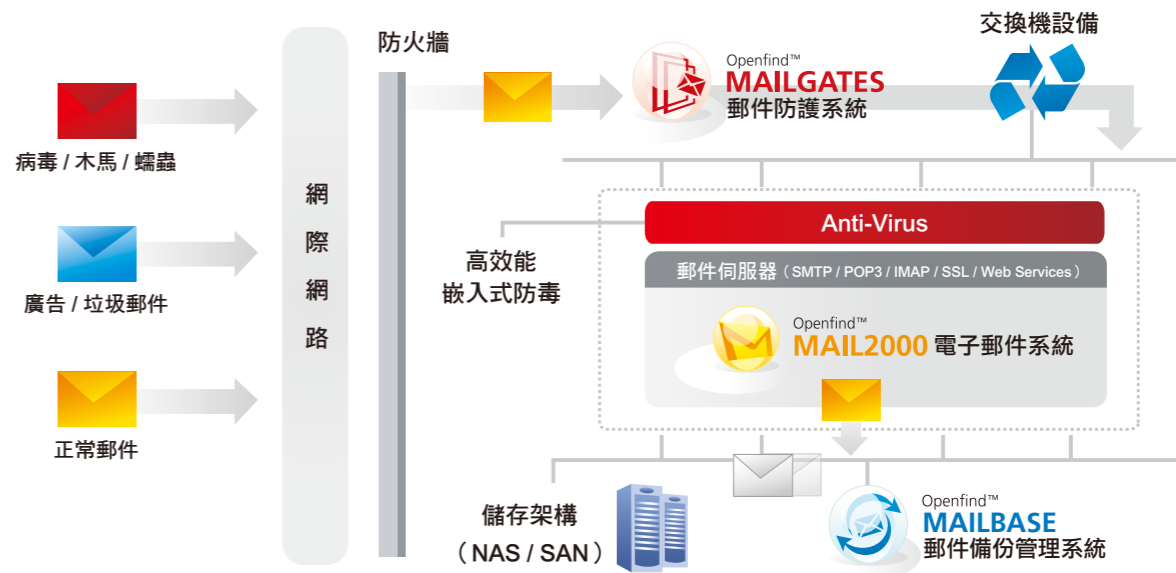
病毒 / 木馬 / 蠕蟲

廣告 / 垃圾郵件

正常郵件

網
際
網
路

防火牆

Openfind™
MAILGATES
郵件防護系統

交換機設備

Anti-Virus

高效能
嵌入式防毒

郵件伺服器（SMTP / POP3 / IMAP / SSL / Web Services）

Openfind™
MAIL2000 電子郵件系統

儲存架構
（NAS / SAN）

Openfind™
MAILBASE
郵件備份管理系統